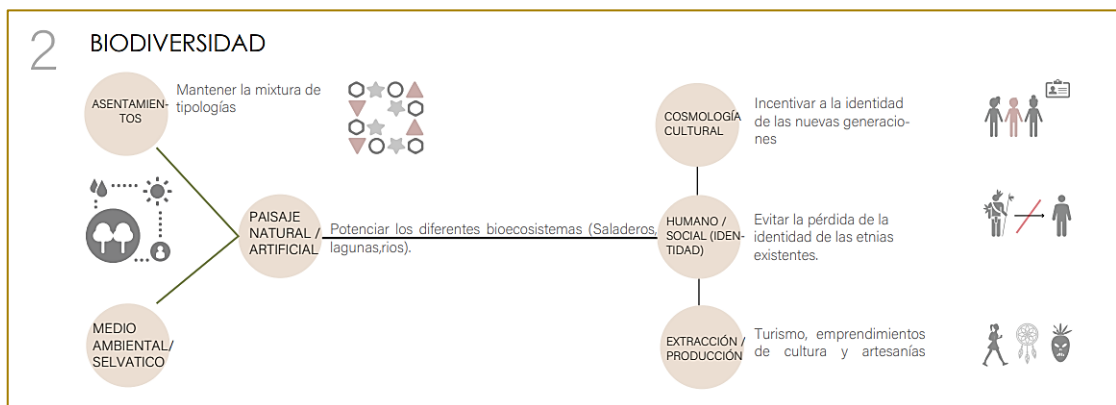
2 BIODIVERSIDAD

ASENTAMIENTOS

Mantener la mixtura de tipologías

PAISAJE NATURAL / ARTIFICIAL

Potenciar los diferentes bioecosistemas (Saladeros, lagunas,rios).

MEDIO AMBIENTAL/ SELVATICO

COSMOLOGÍA CULTURAL

Incentivar a la identidad de las nuevas generaciones

HUMANO / SOCIAL (IDENTIDAD)

Evitar la pérdida de la identidad de las etnias existentes.

EXTRACCIÓN / PRODUCCIÓN

Turismo, emprendimientos de cultura y artesanías